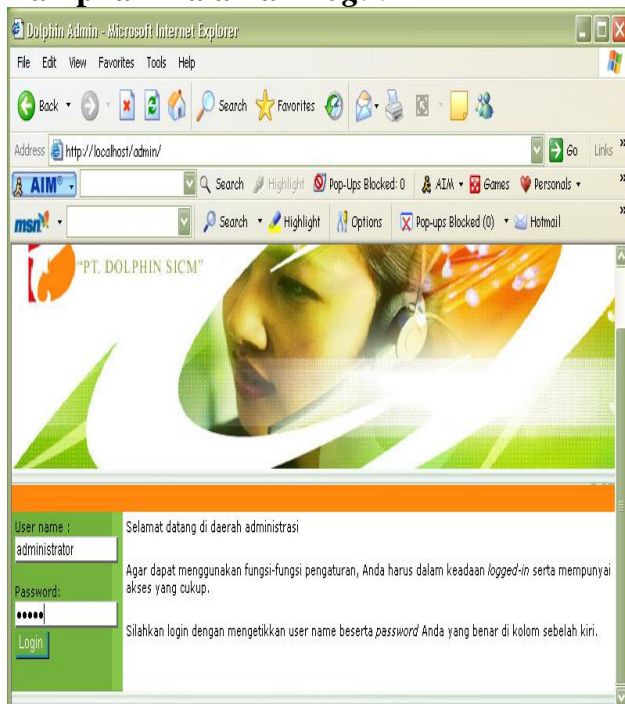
Dolphin Admin - Microsoft Internet Explorer

File Edit View Favorites Tools Help

Back Search Favorites

Address http://localhost/admin/ Go Links

AIM Search Highlight Pop-Ups Blocked: 0 AIM Games Personals

msn Search Highlight Options Pop-ups Blocked (0) Hotmail

"PT. DOLPHIN SICM"

User name :
administrator

Password:
•••••

Login

Selamat datang di daerah administrasi

Agar dapat menggunakan fungsi-fungsi pengaturan, Anda harus dalam keadaan *logged-in* serta mempunyai akses yang cukup.

Silahkan login dengan mengetikkan user name beserta *password* Anda yang benar di kolom sebelah kiri.